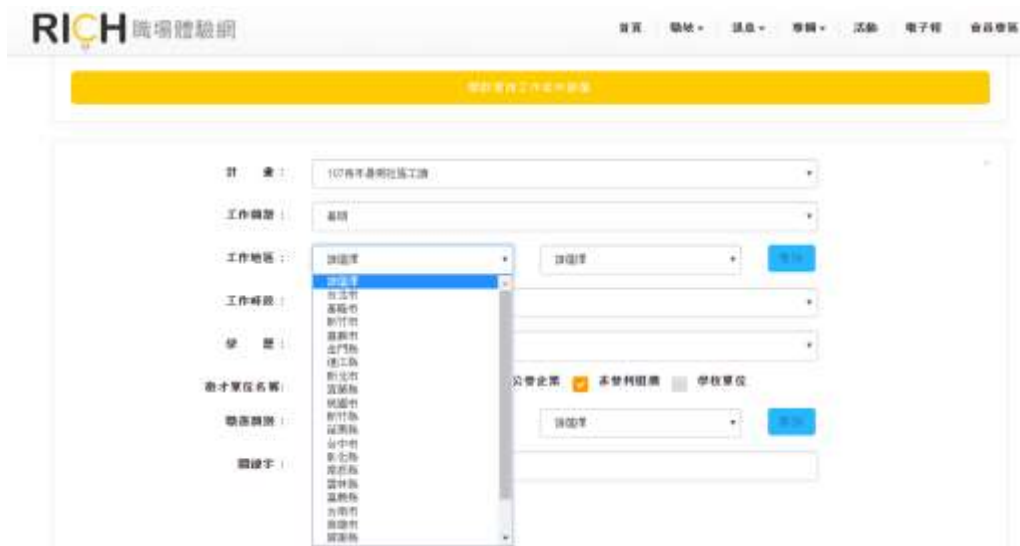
RICH 職場體驗網

首頁 職缺 ▾ 訊息 ▾ 專欄 ▾ 活動 電子報 會員專區

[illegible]

計 畫： 107青年暑期社區工讀 ▾

工作類型： 暑期 ▾

工作地區： 請選擇 ▾ 請選擇 ▾ 查詢

請選擇
台北市
基隆市
新竹市
嘉義市
金門縣
連江縣
新北市
宜蘭縣
桃園市
新竹縣
苗栗縣
台中市
彰化縣
南投縣
雲林縣
嘉義縣
台南市
高雄市
屏東縣

工作時段： ▾

學 歷： ▾

徵才單位名稱： 公營企業 非營利組織 學校單位

職務類別： 請選擇 ▾ 查詢

關鍵字：